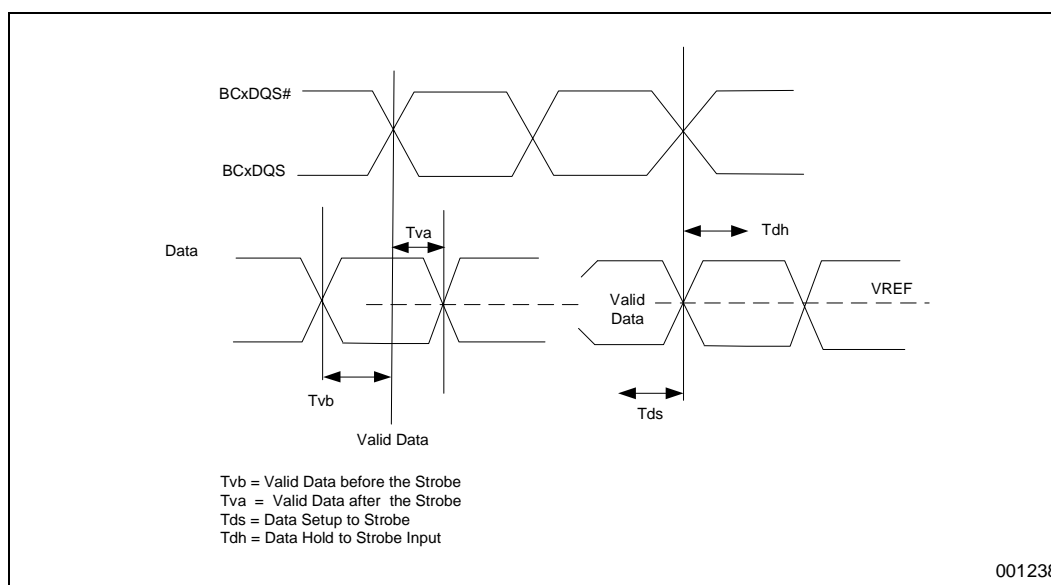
BCxDQS#

BCxDQS

Data

Tva

Tdh

Valid Data

VREF

Tvb

Tds

Valid Data

Tvb = Valid Data before the Strobe
Tva = Valid Data after the Strobe
Tds = Data Setup to Strobe
Tdh = Data Hold to Strobe Input

00123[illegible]